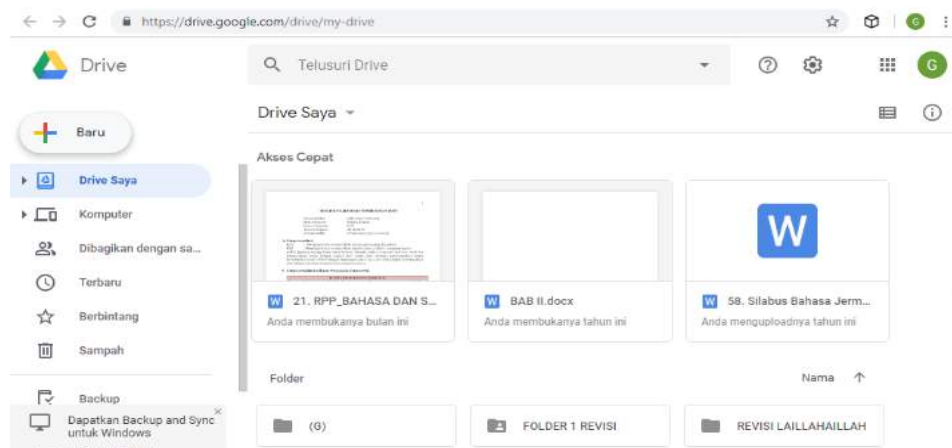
https://drive.google.com/drive/my-drive

Drive

Telusuri Drive

G

Baru

Drive Saya

Komputer

Dibagikan dengan sa...

Terbaru

Berbintang

Sampah

Backup

Dapatkan Backup and Sync untuk Windows

Drive Saya

Akses Cepat

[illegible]

W

W 21. RPP_BAHASA DAN S...

Anda membukanya bulan ini

W BAB II.docx

Anda membukanya tahun ini

W 58. Silabus Bahasa Jerm...

Anda menguploadnya tahun ini

Folder

Nama

(G)

FOLDER 1 REVISI

REVISI LAILLAHAILLAH